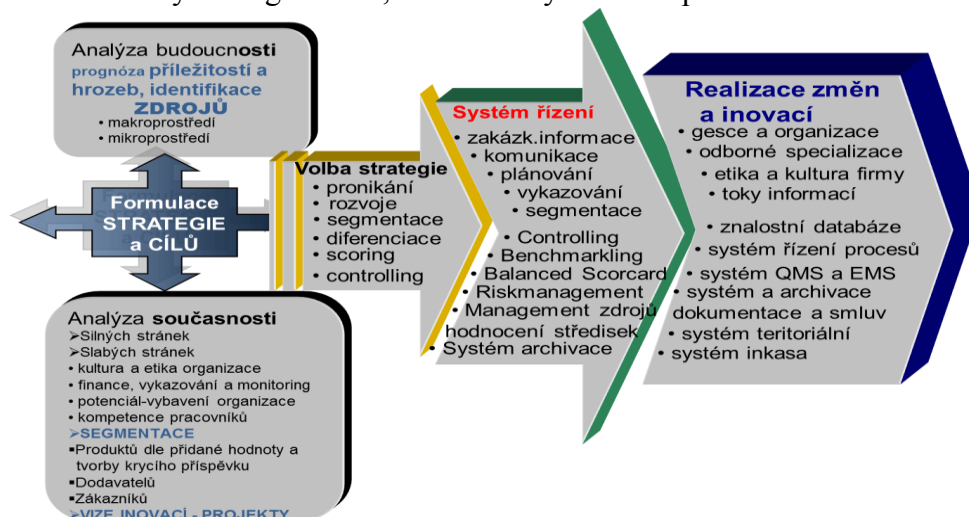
Analýza budoucnosti
prognóza příležitostí a hrozeb, identifikace ZDROJŮ
• makroprostředí
• mikroprostředí

Formulace STRATEGIE a CÍLŮ

Analýza současnosti
➢Silných stránek
➢Slabých stránek
• kultura a etika organizace
• finance, vykazování a monitoring
• potenciál-vybavení organizace
• kompetence pracovníků
➢SEGMENTACE
▪Produktů dle přidané hodnoty a tvorby krycího příspěvku
▪Dodavatelů
▪Zákazníků
➢VIZE INOVACÍ - PROJEKTY

Volba strategie
• pronikání
• rozvoje
• segmentace
• diferenciace
• scoring
• controlling

Systém řízení
• zakázk.informace
• komunikace
• plánování
• vykazování
• segmentace
• Controlling
• Benchmarkling
• Balanced Scorcard
• Riskmanagement
• Management zdrojů
hodnocení středisek
• Systém archivace

Realizace změn a inovací
• gesce a organizace
• odborné specializace
• etika a kultura firmy
• toky informací
• znalostní databáze
• systém řízení procesů
• systém QMS a EMS
• systém a archivace dokumentace a smluv
• systém teritoriální
• systém inkasa